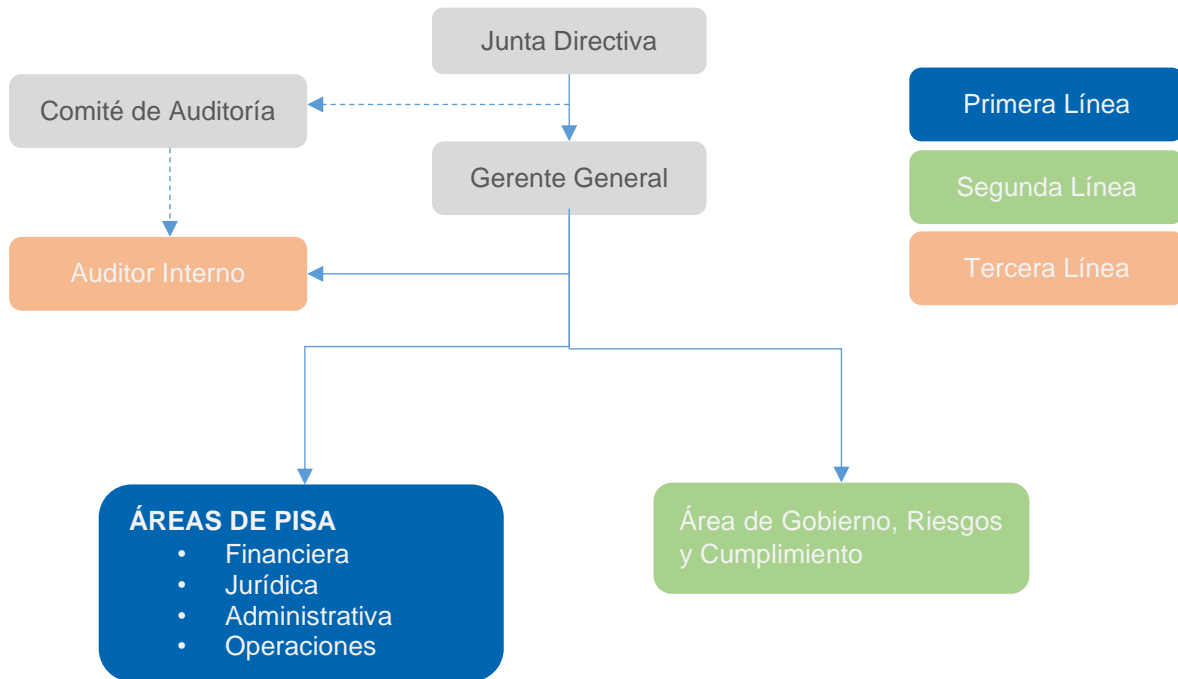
Junta Directiva

Comité de Auditoría

Gerente General

Auditor Interno

Primera Línea

Segunda Línea

Tercera Línea

ÁREAS DE PISA
- Financiera
- Jurídica
- Administrativa
- Operaciones

Área de Gobierno, Riesgos y Cumplimiento